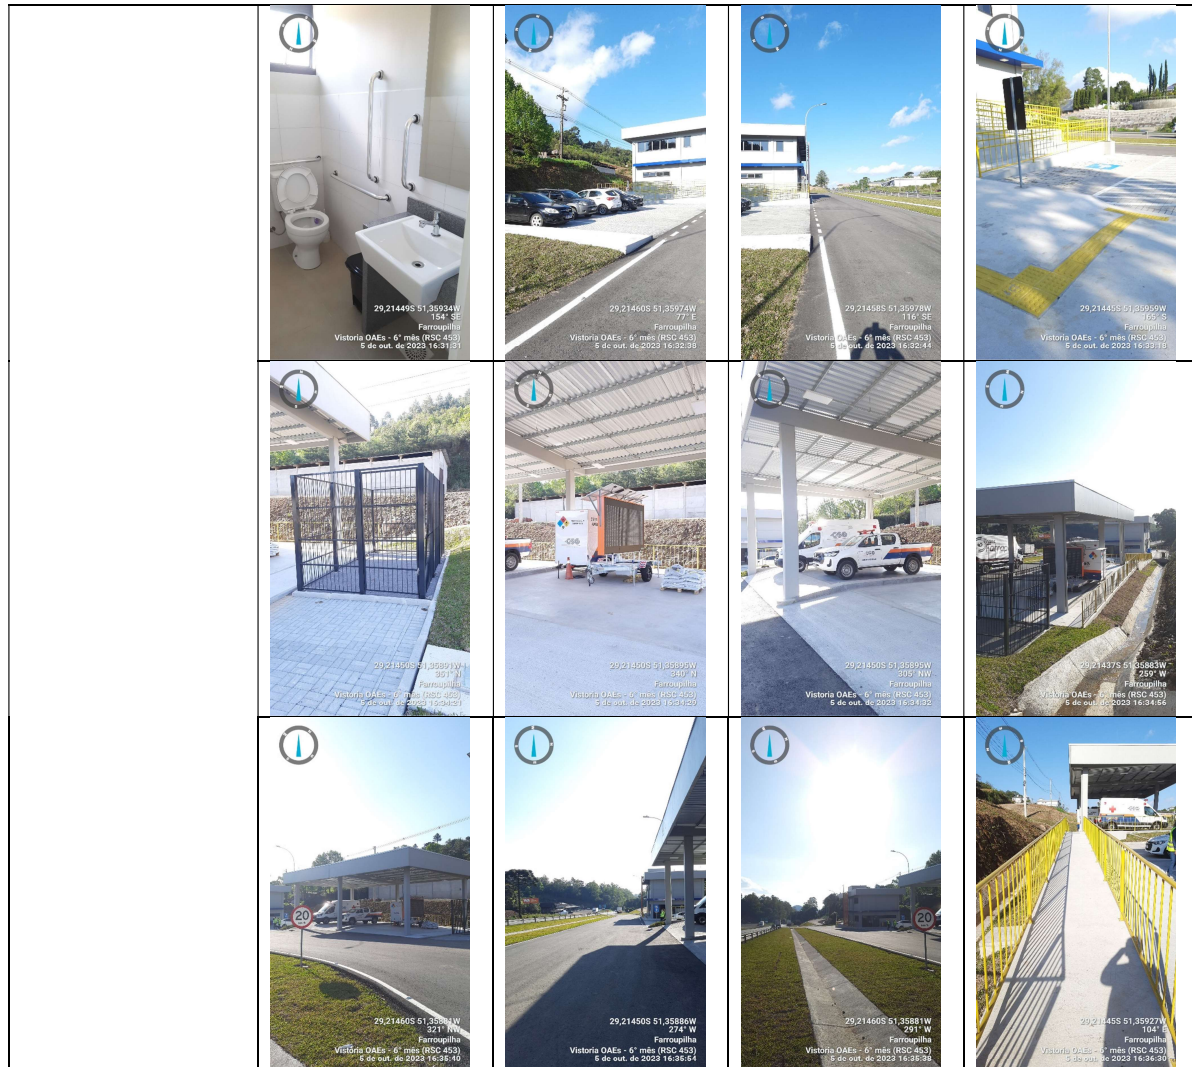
29,21449S 51,35934W
154° SE
Farroupilha
Vistoria OAEs - 6° mês (RSC 453)
5 de out. de 2023 16:31:31

29,21460S 51,35974W
77° E
Farroupilha
Vistoria OAEs - 6° mês (RSC 453)
5 de out. de 2023 16:32:38

29,21458S 51,35978W
116° SE
Farroupilha
Vistoria OAEs - 6° mês (RSC 453)
5 de out. de 2023 16:32:44

29,21445S 51,35959W
165° S
Farroupilha
Vistoria OAEs - 6° mês (RSC 453)
5 de out. de 2023 16:33:18

29,21450S 51,35891W
351° N
Farroupilha
Vistoria OAEs - 6° mês (RSC 453)
5 de out. de 2023 16:34:21

29,21450S 51,35895W
340° N
Farroupilha
Vistoria OAEs - 6° mês (RSC 453)
5 de out. de 2023 16:34:29

29,21450S 51,35895W
305° NW
Farroupilha
Vistoria OAEs - 6° mês (RSC 453)
5 de out. de 2023 16:34:32

29,21437S 51,35883W
259° W
Farroupilha
Vistoria OAEs - 6° mês (RSC 453)
5 de out. de 2023 16:34:56

20

29,21460S 51,35881W
321° NW
Farroupilha
Vistoria OAEs - 6° mês (RSC 453)
5 de out. de 2023 16:35:40

29,21450S 51,35886W
274° W
Farroupilha
Vistoria OAEs - 6° mês (RSC 453)
5 de out. de 2023 16:35:54

20

29,21460S 51,35881W
291° W
Farroupilha
Vistoria OAEs - 6° mês (RSC 453)
5 de out. de 2023 16:35:38

29,21445S 51,35927W
104° E
Farroupilha
Vistoria OAEs - 6° mês (RSC 453)
5 de out. de 2023 16:36:30